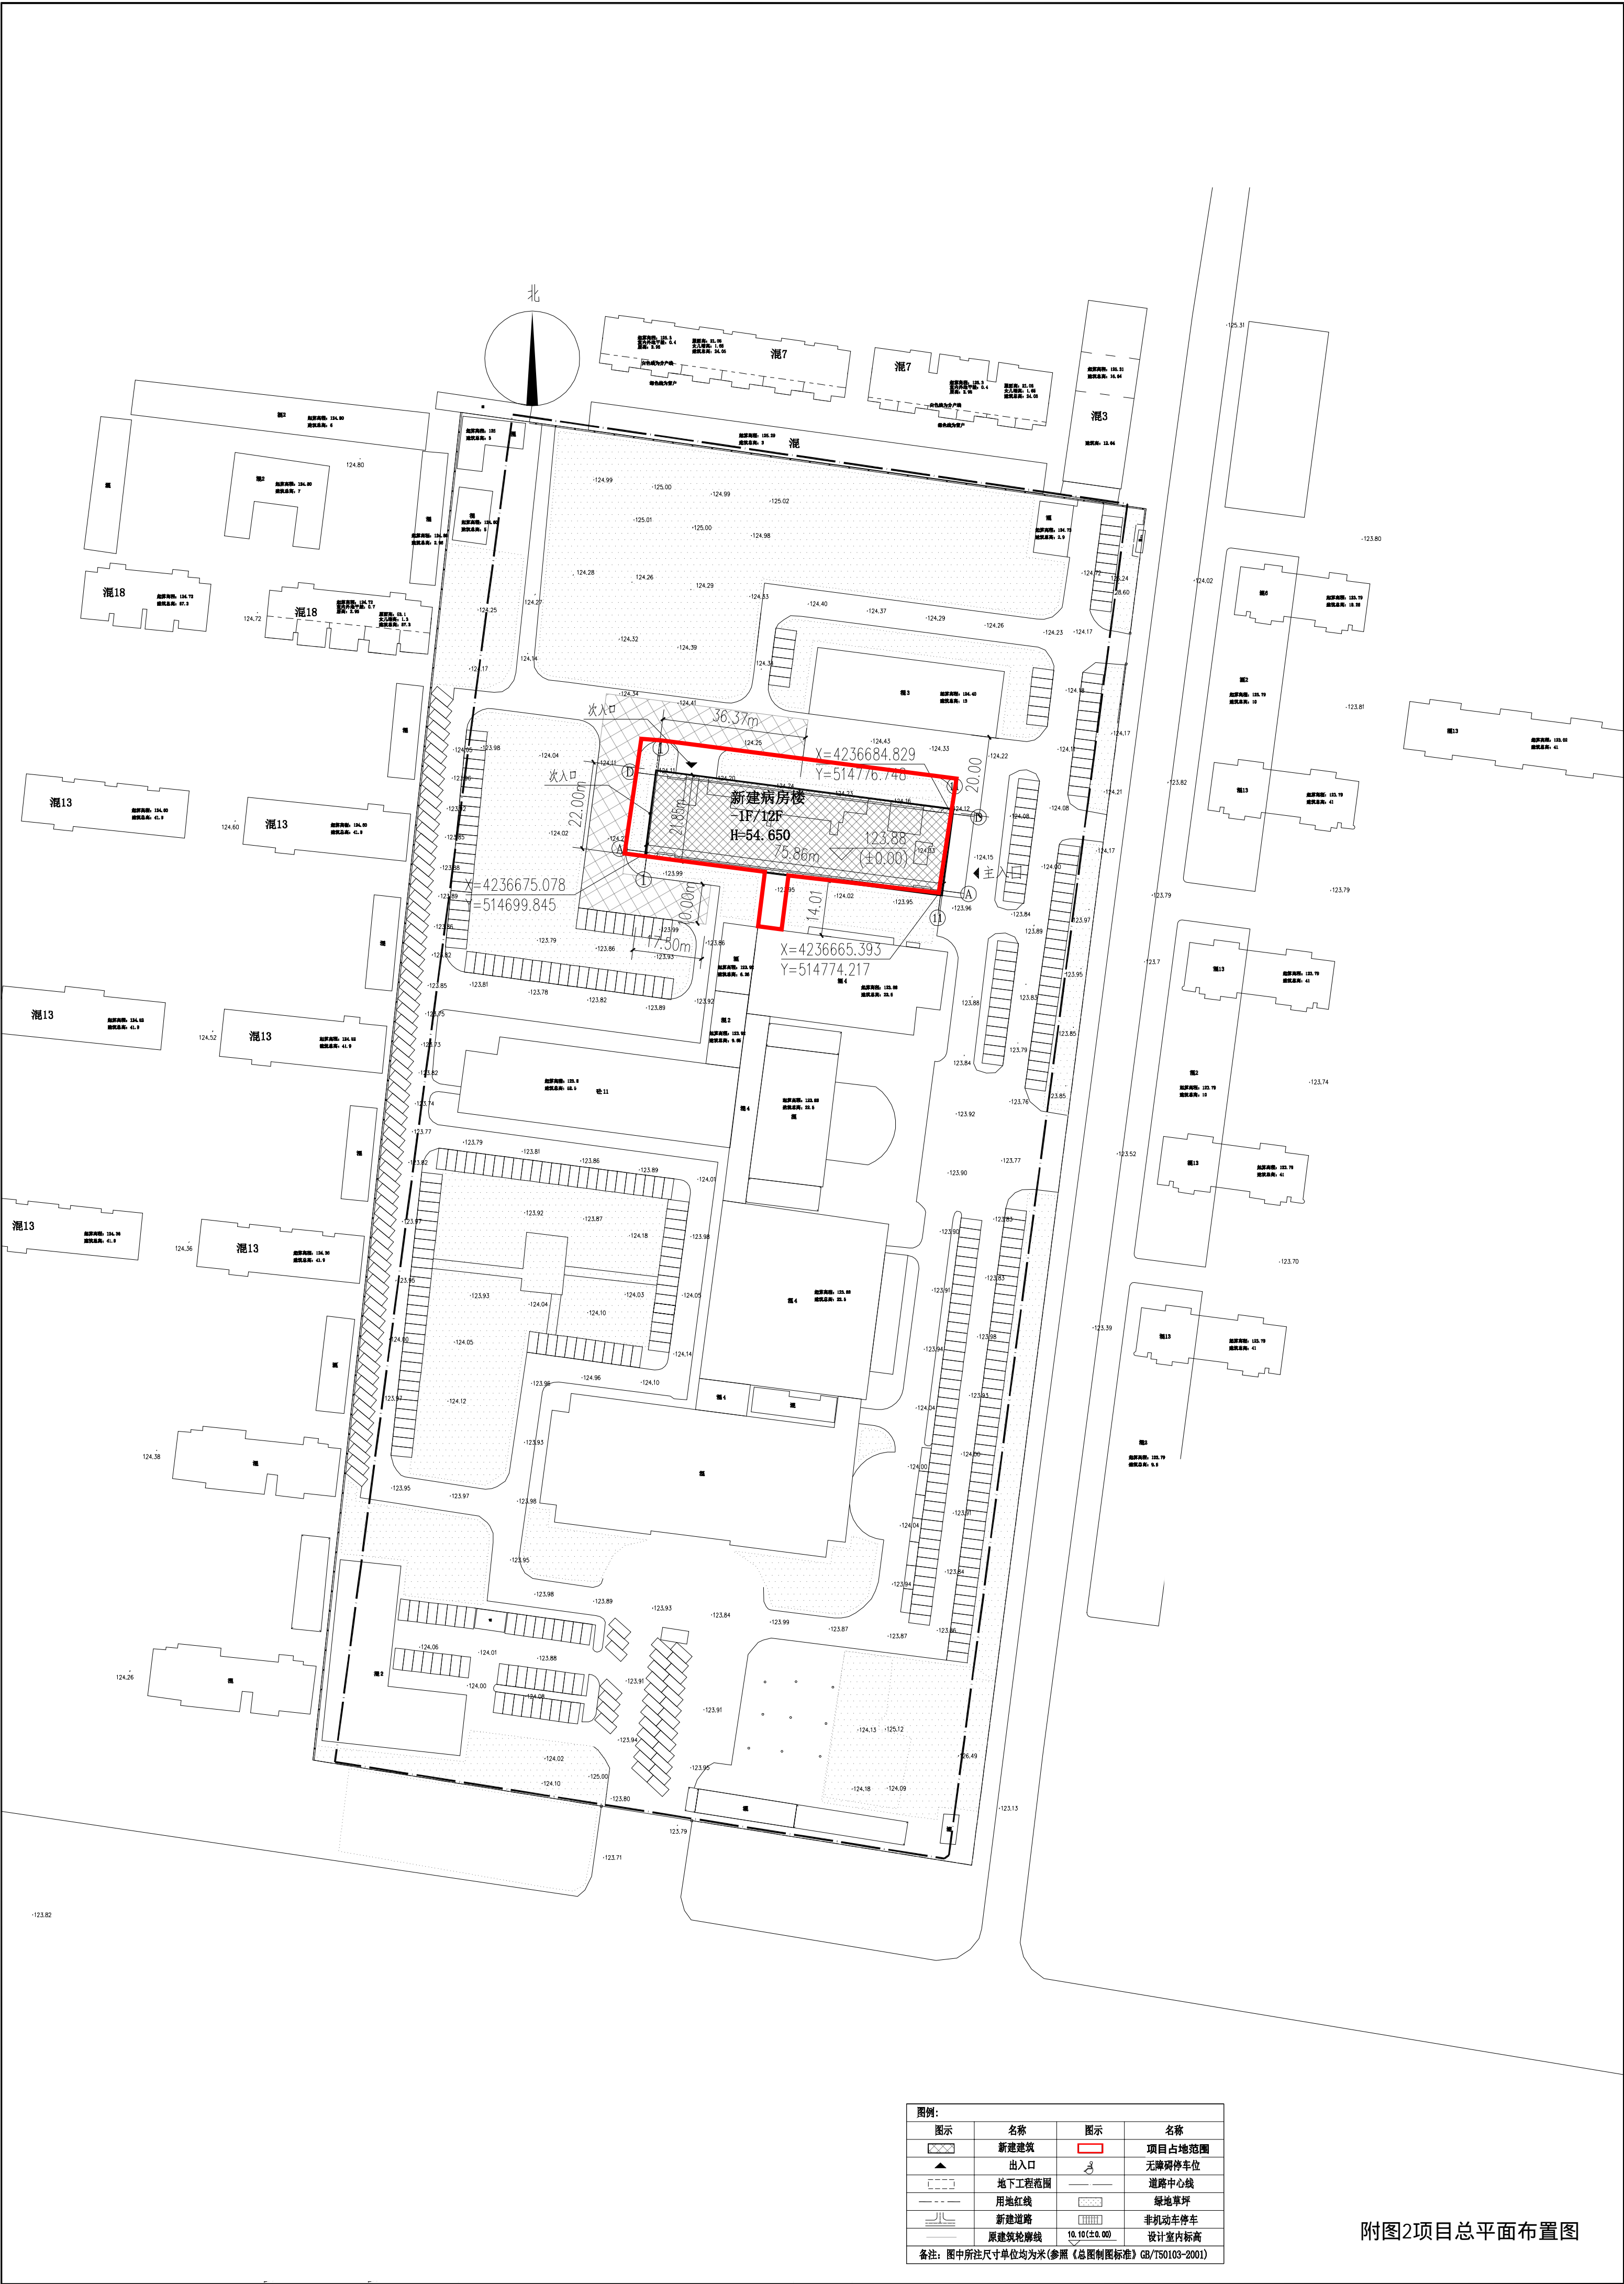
北

混7

混7

混3

混

混18

混18

混13

混13

混13

混13

混13

混13

次入口

次入口

36.37m

X=4236684.829
Y=514776.748

新建病房楼
-1F/12F
H=54.650

22.00m

21.86m

75.86m

123.88
(±0.00)

20.00

主入口

X=4236675.078
Y=514699.845

10.00m

17.50m

14.01

X=4236665.393
Y=514774.217

124.80

124.72

124.60

124.52

124.36

124.38

124.26

123.82

123.80

123.81

123.79

123.74

123.70

123.39

123.52

123.13

123.71

123.79

123.80

124.99

125.00

124.99

125.02

125.01

125.00

124.98

124.28

124.26

124.29

124.33

124.40

124.37

124.29

124.26

124.23

124.17

124.25

124.27

124.32

124.39

124.17

124.14

124.34

124.41

124.43

124.33

124.22

124.25

124.12

124.15

124.17

124.21

124.02

123.99

123.95

123.96

123.86

123.89

123.93

123.92

123.84

123.88

123.85

123.83

123.79

123.76

123.77

123.90

123.97

123.98

124.01

124.18

124.05

124.03

124.10

124.14

124.12

124.04

124.06

124.00

124.13

125.12

126.49

124.18

124.09

125.00

124.02

124.10

123.93

123.91

123.94

123.95

123.87

123.84

图例:

| 图示 | 名称 | 图示 | 名称 |
|---|---|---|---|
| | 新建建筑 | | 项目占地范围 |
| | 出入口 | | 无障碍停车位 |
| | 地下工程范围 | | 道路中心线 |
| | 用地红线 | | 绿地草坪 |
| | 新建道路 | | 非机动车停车 |
| | 原建筑轮廓线 | 10.10(±0.00) | 设计室内标高 |

备注：图中所注尺寸单位均为米(参照《总图制图标准》GB/T50103-2001)

附图2项目总平面布置图